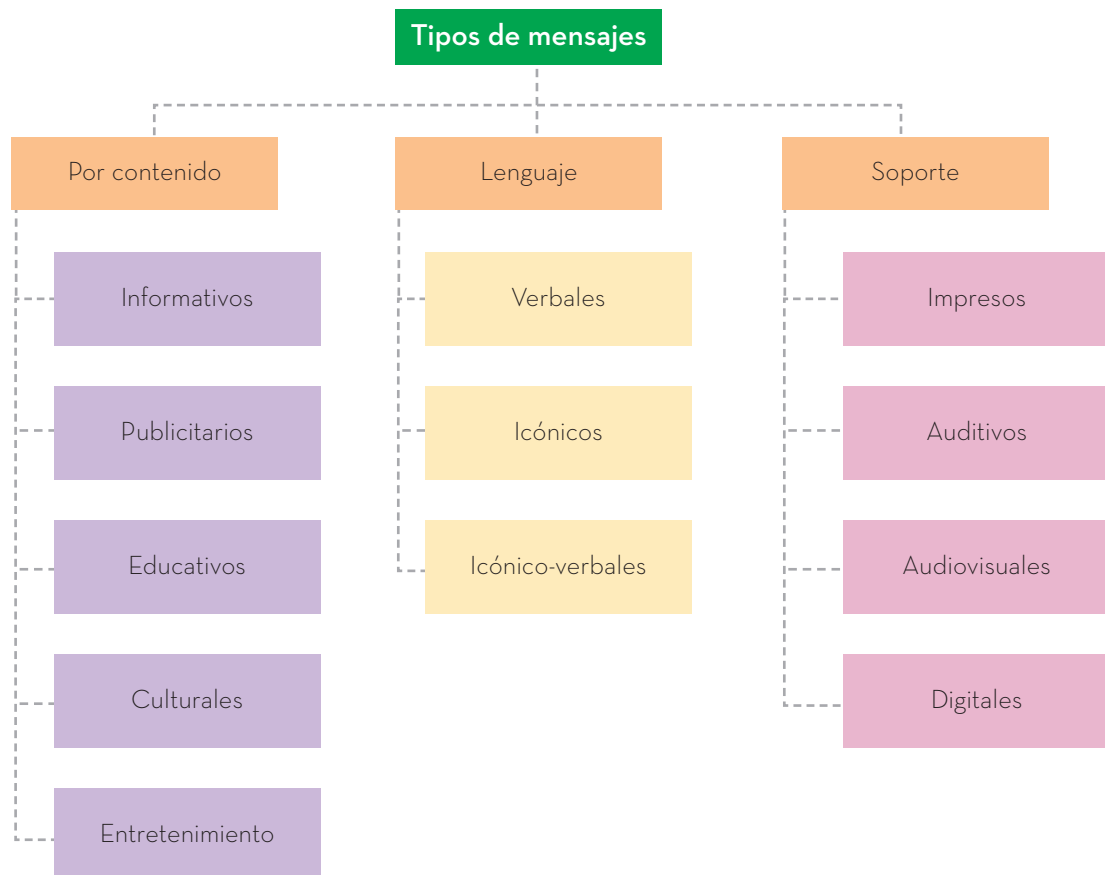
Tipos de mensajes

Por contenido

Informativos

Publicitarios

Educativos

Culturales

Entretenimiento

Lenguaje

Verbales

Icónicos

Icónico-verbales

Soporte

Impresos

Auditivos

Audiovisuales

Digitales